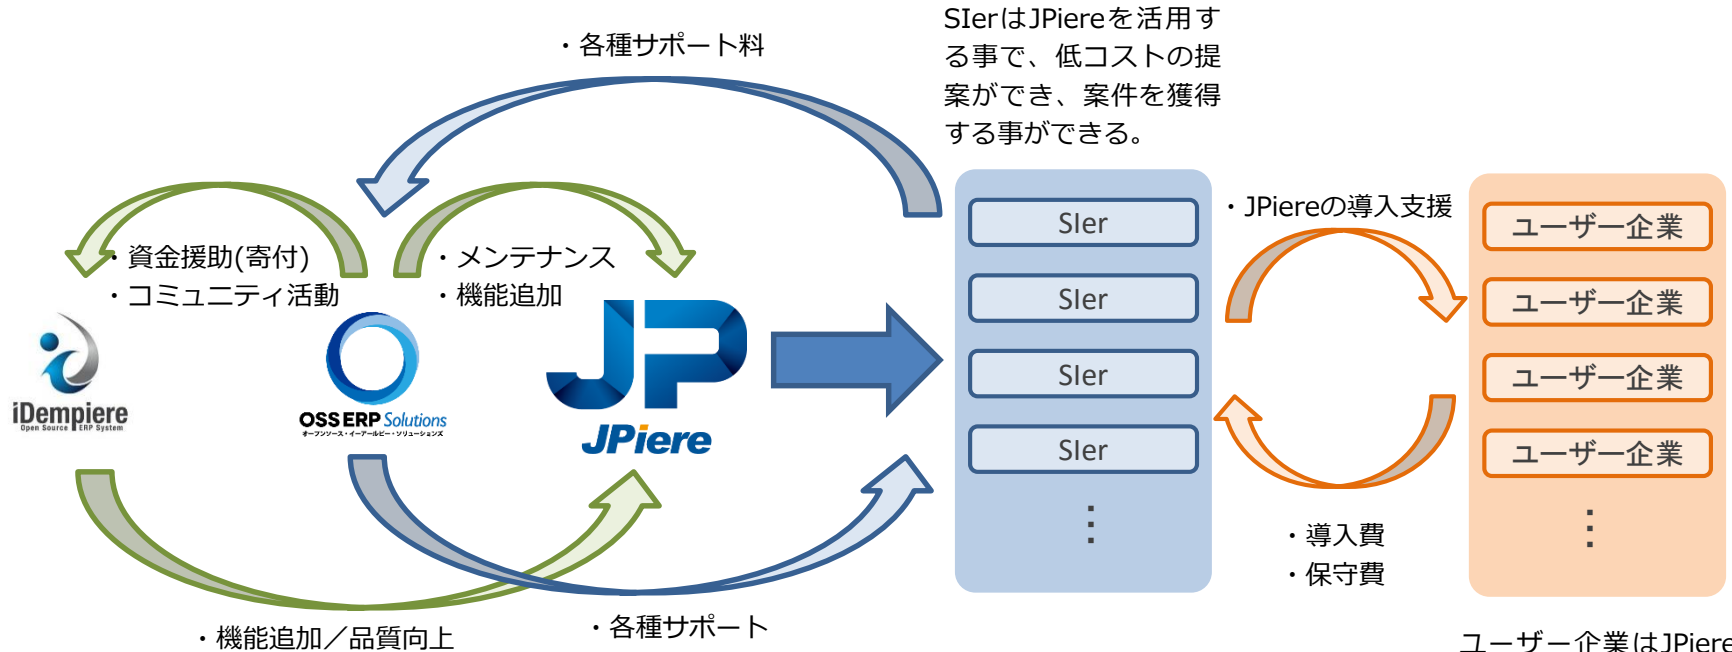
・各種サポート料

SIerはJPiereを活用する事で、低コストの提案ができ、案件を獲得する事ができる。

・資金援助(寄付)
・コミュニティ活動

・メンテナンス
・機能追加

iDempiere
Open Source ERP System

OSS ERP Solutions
オープンソース・イーアールピー・ソリューションズ

JPiere

SIer
SIer
SIer
SIer
⋮

・JPiereの導入支援

ユーザー企業
ユーザー企業
ユーザー企業
ユーザー企業
⋮

・導入費
・保守費

・機能追加／品質向上

・各種サポート

ユーザー企業はJPiere